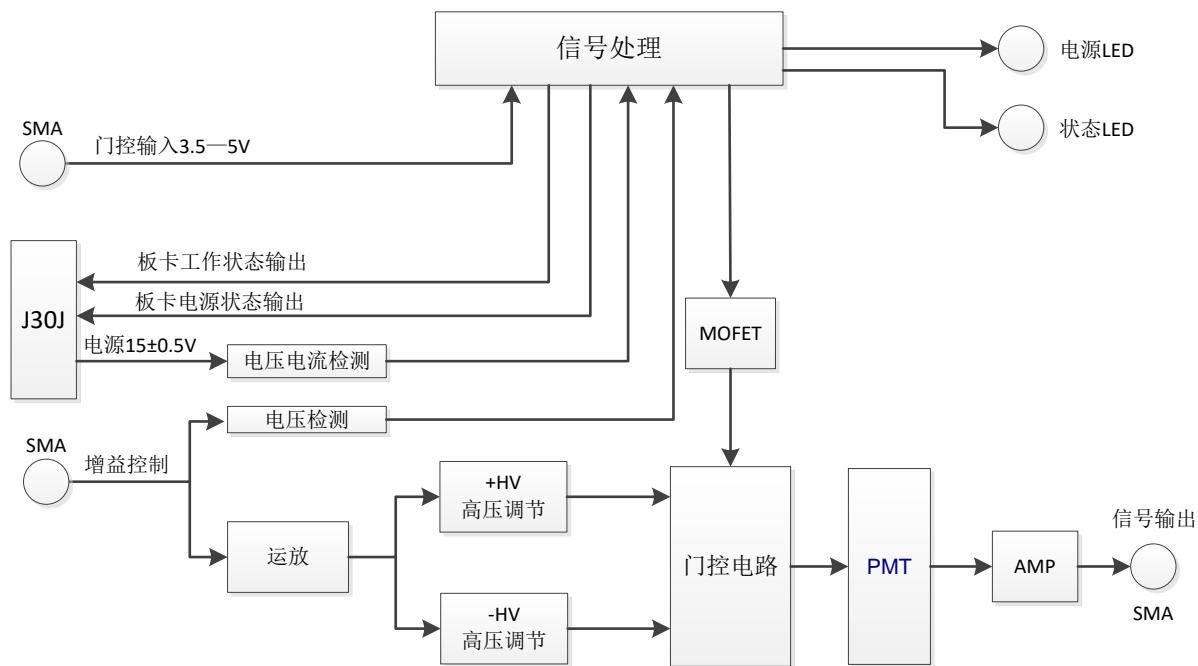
信号处理

电源LED

状态LED

SMA

门控输入3.5—5V

J30J

板卡工作状态输出

板卡电源状态输出

电源15±0.5V

电压电流检测

MOFET

电压检测

SMA

增益控制

+HV
高压调节

运放

-HV
高压调节

门控电路

PMT

AMP

信号输出

SMA